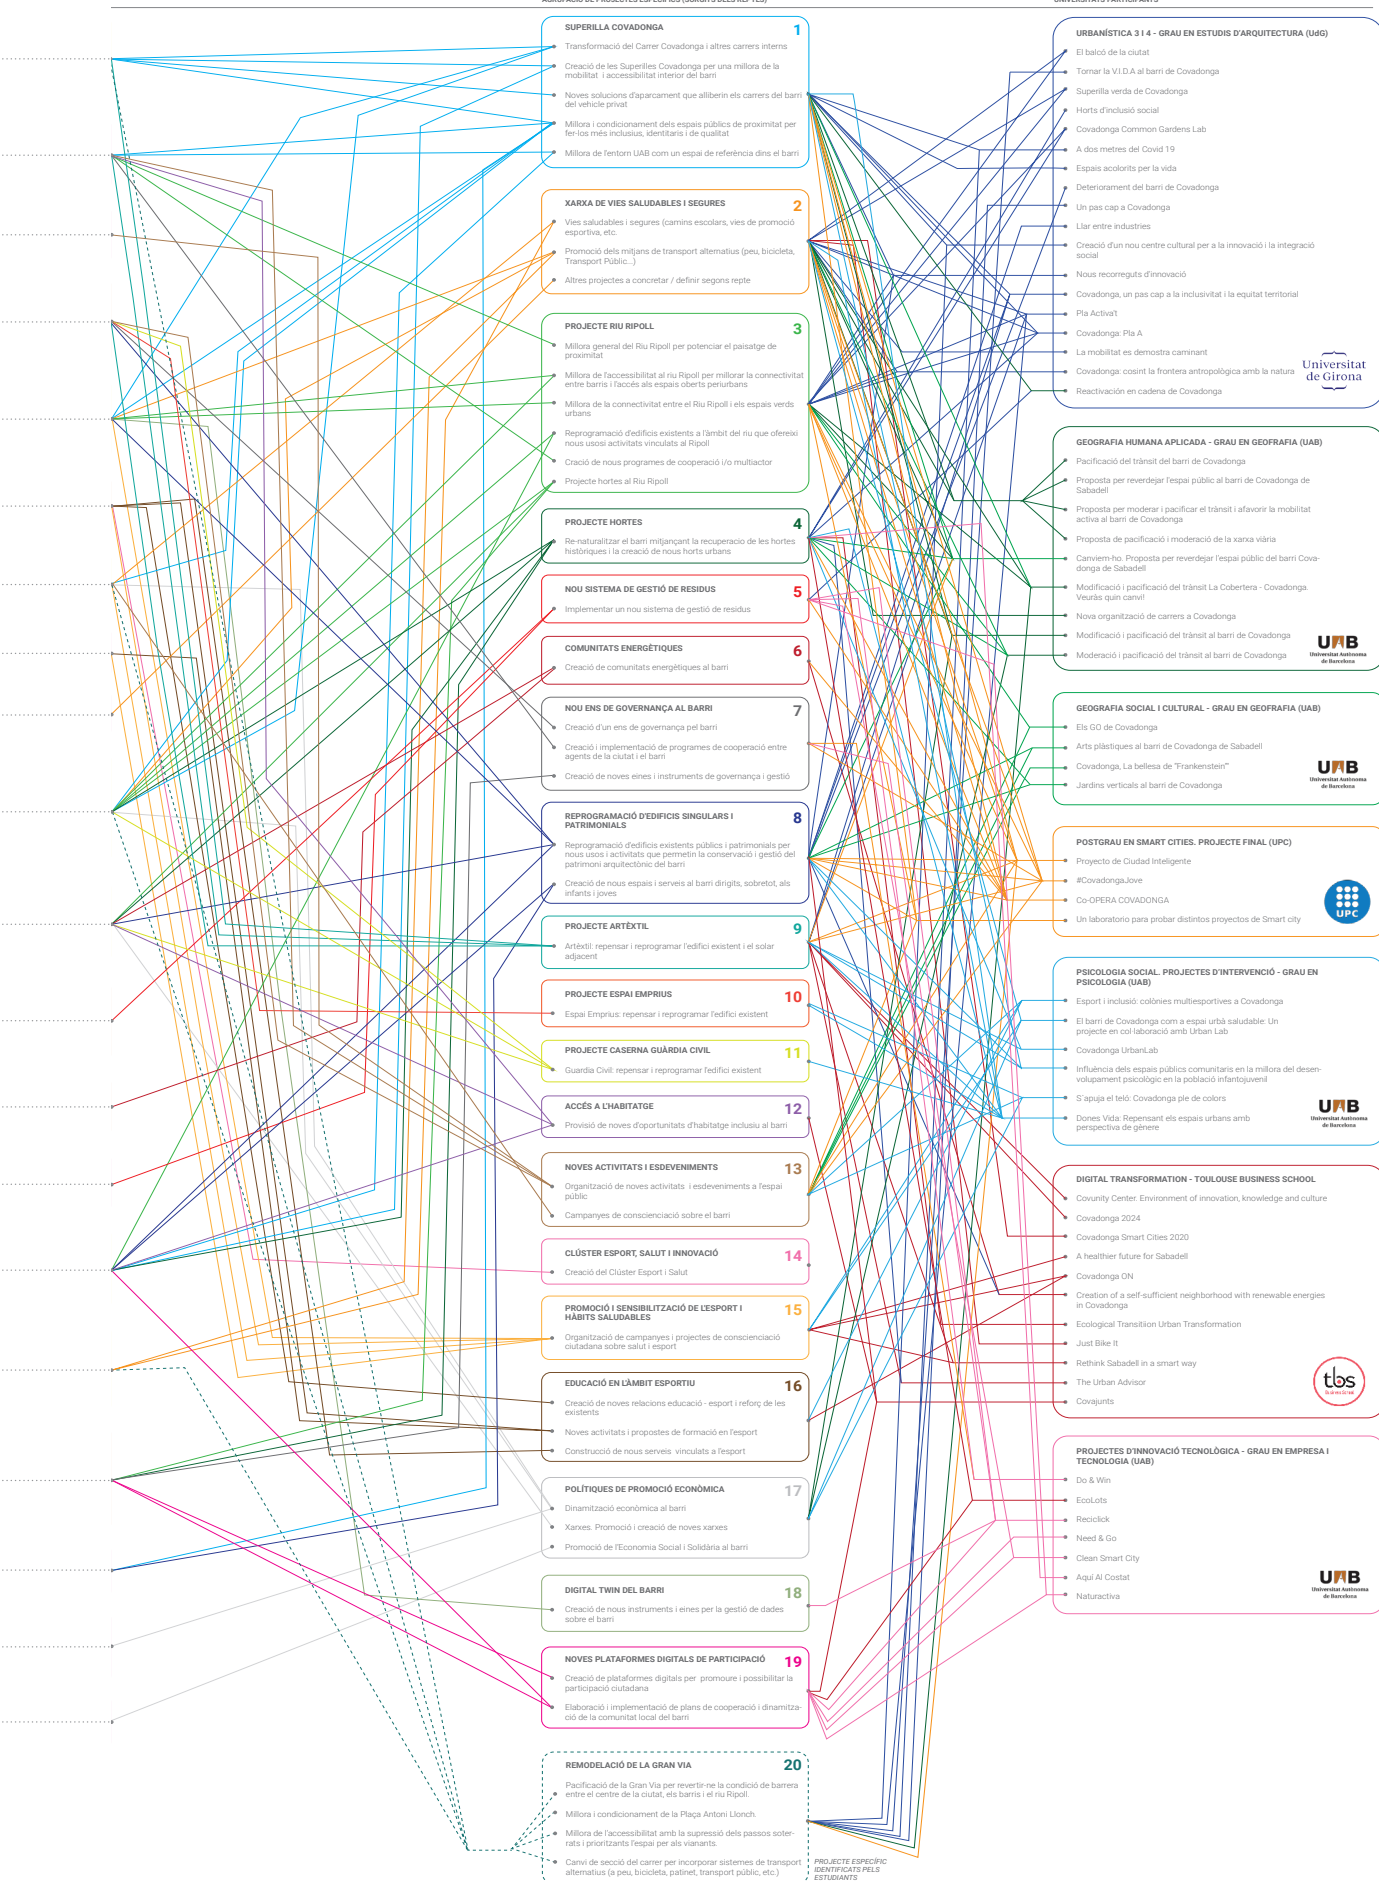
AGRUPACIÓ DE PROJECTES ESPECÍFICS (SORGITS DELS REPTES)

UNIVERSITATS PARTICIPANTS

SUPERILLA COVADONGA 1
Transformació del Carrer Covadonga i altres carrers interns
Creació de les Superilles Covadonga per una millora de la mobilitat i accessibilitat interior del barri
Noves solucions d'aparcament que alliberin els carrers del barri del vehicle privat
Millora i condicionament dels espais públics de proximitat per fer-los més inclusius, identitaris i de qualitat
Millora de l'entorn UAB com un espai de referència dins el barri

XARXA DE VIES SALUDABLES I SEGURES 2
Vies saludables i segures (camins escolars, vies de promoció esportiva, etc.
Promoció dels mitjans de transport alternatius (peu, bicicleta, Transport Públic...)
Altres projectes a concretar / definir segons repte

PROJECTE RIU RIPOLL 3
Millora general del Riu Ripoll per potenciar el paisatge de proximitat
Millora de l'accessibilitat al riu Ripoll per millorar la connectivitat entre barris i l'accés als espais oberts periurbans
Millora de la connectivitat entre el Riu Ripoll i els espais verds urbans
Reprogramació d'edificis existents a l'àmbit del riu que ofereixi nous usosi activitats vinculats al Ripoll
Cració de nous programes de cooperació i/o multiactor
Projecte hortes al Riu Ripoll

PROJECTE HORTES 4
Re-naturalitzar el barri mitjançant la recuperacio de les hortes històriques i la creació de nous horts urbans

NOU SISTEMA DE GESTIÓ DE RESIDUS 5
Implementar un nou sistema de gestió de residus

COMUNITATS ENERGÈTIQUES 6
Creació de comunitats energètiques al barri

NOU ENS DE GOVERNANÇA AL BARRI 7
Creació d'un ens de governança pel barri
Creació i implementació de programes de cooperació entre agents de la ciutat i el barri
Creació de noves eines i instruments de governança i gestió

REPROGRAMACIÓ D'EDIFICIS SINGULARS I PATRIMONIALS 8
Reprogramació d'edificis existents públics i patrimonials per nous usos i activitats que permetin la conservació i gestió del patrimoni arquitectònic del barri
Creació de nous espais i serveis al barri dirigits, sobretot, als infants i joves

PROJECTE ARTÈXTIL 9
Artèxtil: repensar i reprogramar l'edifici existent i el solar adjacent

PROJECTE ESPAI EMPRIUS 10
Espai Emprius: repensar i reprogramar l'edifici existent

PROJECTE CASERNA GUÀRDIA CIVIL 11
Guardia Civil: repensar i reprogramar l'edifici existent

ACCÉS A L'HABITATGE 12
Provisió de noves d'oportunitats d'habitatge inclusiu al barri

NOVES ACTIVITATS I ESDEVENIMENTS 13
Organització de noves activitats i esdeveniments a l'espai públic
Campanyes de conscienciació sobre el barri

CLÚSTER ESPORT, SALUT I INNOVACIÓ 14
Creació del Clúster Esport i Salut

PROMOCIÓ I SENSIBILITZACIÓ DE L'ESPORT I HÀBITS SALUDABLES 15
Organització de campanyes i projectes de conscienciació ciutadana sobre salut i esport

EDUCACIÓ EN L'ÀMBIT ESPORTIU 16
Creació de noves relacions educació - esport i reforç de les existents
Noves activitats i propostes de formació en l'esport
Construcció de nous serveis vinculats a l'esport

POLÍTIQUES DE PROMOCIÓ ECONÒMICA 17
Dinamització econòmica al barri
Xarxes. Promoció i creació de noves xarxes
Promoció de l'Economia Social i Solidària al barri

DIGITAL TWIN DEL BARRI 18
Creació de nous instruments i eines per la gestió de dades sobre el barri

NOVES PLATAFORMES DIGITALS DE PARTICIPACIÓ 19
Creació de plataformes digitals per promoure i possibilitar la participació ciutadana
Elaboració i implementació de plans de cooperació i dinamització de la comunitat local del barri

REMODELACIÓ DE LA GRAN VIA 20
Pacificació de la Gran Via per revertir-ne la condició de barrera entre el centre de la ciutat, els barris i el riu Ripoll.
Millora i condicionament de la Plaça Antoni Llonch.
Millora de l'accessibilitat amb la supressió dels passos soterrats i prioritzants l'espai per als vianants.
Canvi de secció del carrer per incorporar sistemes de transport alternatius (a peu, bicicleta, patinet, transport públic, etc.)

PROJECTE ESPECÍFIC IDENTIFICATS PELS ESTUDIANTS

URBANÍSTICA 3 I 4 - GRAU EN ESTUDIS D'ARQUITECTURA (UdG)
El balcó de la ciutat
Tornar la V.I.D.A al barri de Covadonga
Superilla verda de Covadonga
Horts d'inclusió social
Covadonga Common Gardens Lab
A dos metres del Covid 19
Espais acolorits per la vida
Deteriorament del barri de Covadonga
Un pas cap a Covadonga
Llar entre industries
Creació d'un nou centre cultural per a la innovació i la integració social
Nous recorreguts d'innovació
Covadonga, un pas cap a la inclusivitat i la equitat territorial
Pla Activa't
Covadonga: Pla A
La mobilitat es demostra caminant
Covadonga: cosint la frontera antropològica amb la natura
Reactivación en cadena de Covadonga
Universitat de Girona

GEOGRAFIA HUMANA APLICADA - GRAU EN GEOFRAFIA (UAB)
Pacificació del trànsit del barri de Covadonga
Proposta per reverdejar l'espai públic al barri de Covadonga de Sabadell
Proposta per moderar i pacificar el trànsit i afavorir la mobilitat activa al barri de Covadonga
Proposta de pacificació i moderació de la xarxa viària
Canviem-ho. Proposta per reverdejar l'espai públic del barri Covadonga de Sabadell
Modificació i pacificació del trànsit La Cobertera - Covadonga. Veuràs quin canvi!
Nova organització de carrers a Covadonga
Modificació i pacificació del trànsit al barri de Covadonga
Moderació i pacificació del trànsit al barri de Covadonga
UAB Universitat Autònoma de Barcelona

GEOGRAFIA SOCIAL I CULTURAL - GRAU EN GEOFRAFIA (UAB)
Els GO de Covadonga
Arts plàstiques al barri de Covadonga de Sabadell
Covadonga, La bellesa de "Frankenstein"
Jardins verticals al barri de Covadonga
UAB Universitat Autònoma de Barcelona

POSTGRAU EN SMART CITIES. PROJECTE FINAL (UPC)
Proyecto de Ciudad Inteligente
#CovadongaJove
Co-OPERA COVADONGA
Un laboratorio para probar distintos proyectos de Smart city
UPC

PSICOLOGIA SOCIAL. PROJECTES D'INTERVENCIÓ - GRAU EN PSICOLOGIA (UAB)
Esport i inclusió: colònies multiesportives a Covadonga
El barri de Covadonga com a espai urbà saludable: Un projecte en col·laboració amb Urban Lab
Covadonga UrbanLab
Influència dels espais públics comunitaris en la millora del desenvolupament psicològic en la població infantojuvenil
S'apuja el teló: Covadonga ple de colors
Dones Vida: Repensant els espais urbans amb perspectiva de gènere
UAB Universitat Autònoma de Barcelona

DIGITAL TRANSFORMATION - TOULOUSE BUSINESS SCHOOL
Covunity Center. Environment of innovation, knowledge and culture
Covadonga 2024
Covadonga Smart Cities 2020
A healthier future for Sabadell
Covadonga ON
Creation of a self-sufficient neighborhood with renewable energies in Covadonga
Ecological Transitiion Urban Transformation
Just Bike It
Rethink Sabadell in a smart way
The Urban Advisor
Covajunts
tbs Business School

PROJECTES D'INNOVACIÓ TECNOLÒGICA - GRAU EN EMPRESA I TECNOLOGIA (UAB)
Do & Win
EcoLots
Reciclick
Need & Go
Clean Smart City
Aqui Al Costat
Naturactiva
UAB Universitat Autònoma de Barcelona